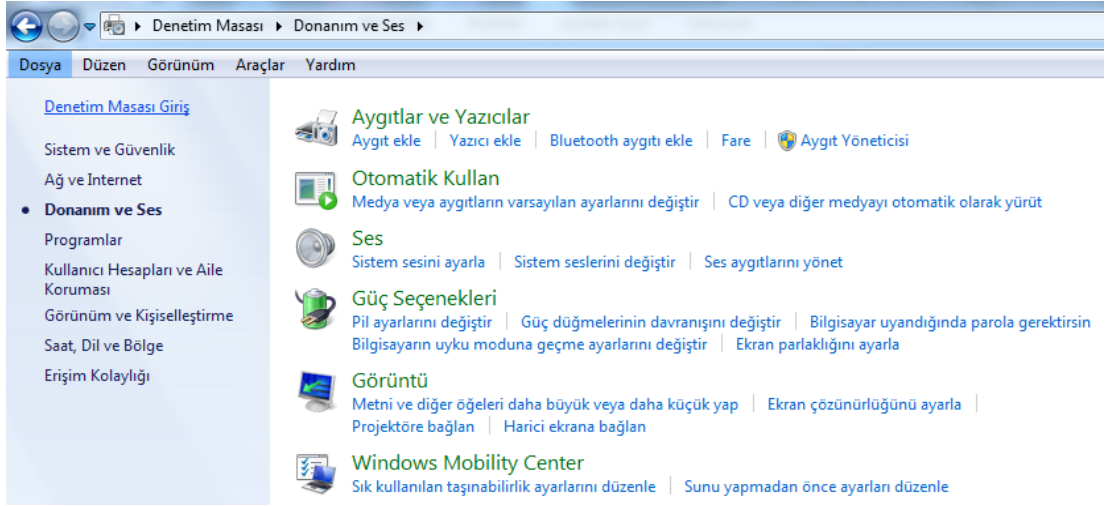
▸ Denetim Masası ▸ Donanım ve Ses ▸

Dosya Düzen Görünüm Araçlar Yardım

Denetim Masası Giriş

Sistem ve Güvenlik

Ağ ve Internet

• Donanım ve Ses

Programlar

Kullanıcı Hesapları ve Aile Koruması

Görünüm ve Kişiselleştirme

Saat, Dil ve Bölge

Erişim Kolaylığı

Aygıtlar ve Yazıcılar
Aygıt ekle | Yazıcı ekle | Bluetooth aygıtı ekle | Fare | Aygıt Yöneticisi

Otomatik Kullan
Medya veya aygıtların varsayılan ayarlarını değiştir | CD veya diğer medyayı otomatik olarak yürüt

Ses
Sistem sesini ayarla | Sistem seslerini değiştir | Ses aygıtlarını yönet

Güç Seçenekleri
Pil ayarlarını değiştir | Güç düğmelerinin davranışını değiştir | Bilgisayar uyandığında parola gerektirsin
Bilgisayarın uyku moduna geçme ayarlarını değiştir | Ekran parlaklığını ayarla

Görüntü
Metni ve diğer öğeleri daha büyük veya daha küçük yap | Ekran çözünürlüğünü ayarla |
Projektöre bağlan | Harici ekrana bağlan

Windows Mobility Center
Sık kullanılan taşınabilirlik ayarlarını düzenle | Sunu yapmadan önce ayarları düzenle